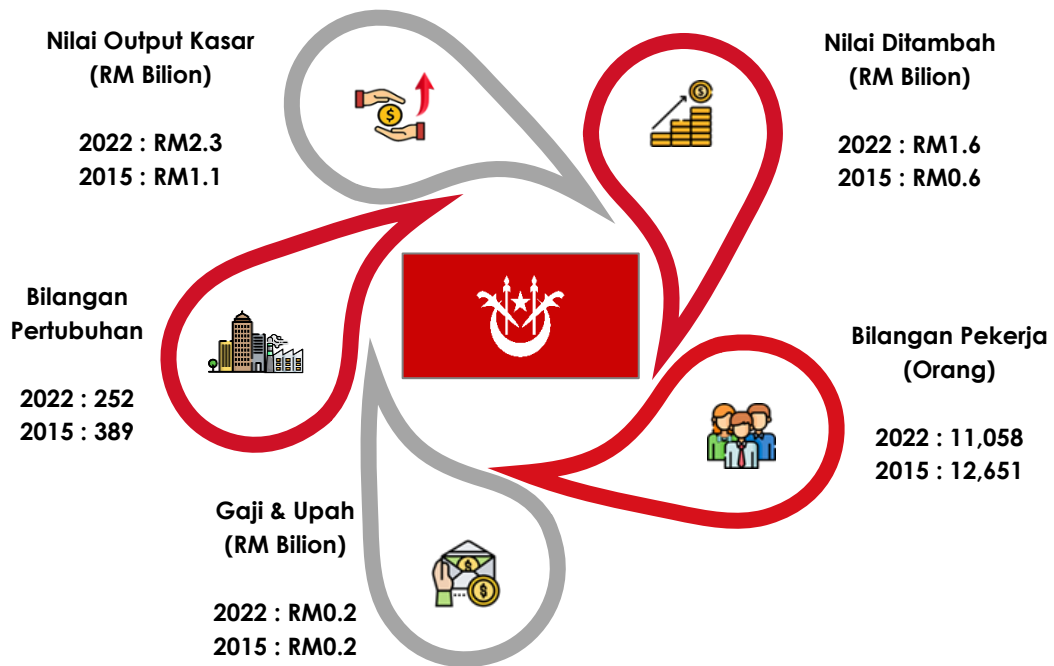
Nilai Output Kasar
(RM Bilion)

2022 : RM2.3
2015 : RM1.1

Nilai Ditambah
(RM Bilion)

2022 : RM1.6
2015 : RM0.6

Bilangan
Pertubuhan

2022 : 252
2015 : 389

Bilangan Pekerja
(Orang)

2022 : 11,058
2015 : 12,651

Gaji & Upah
(RM Bilion)

2022 : RM0.2
2015 : RM0.2